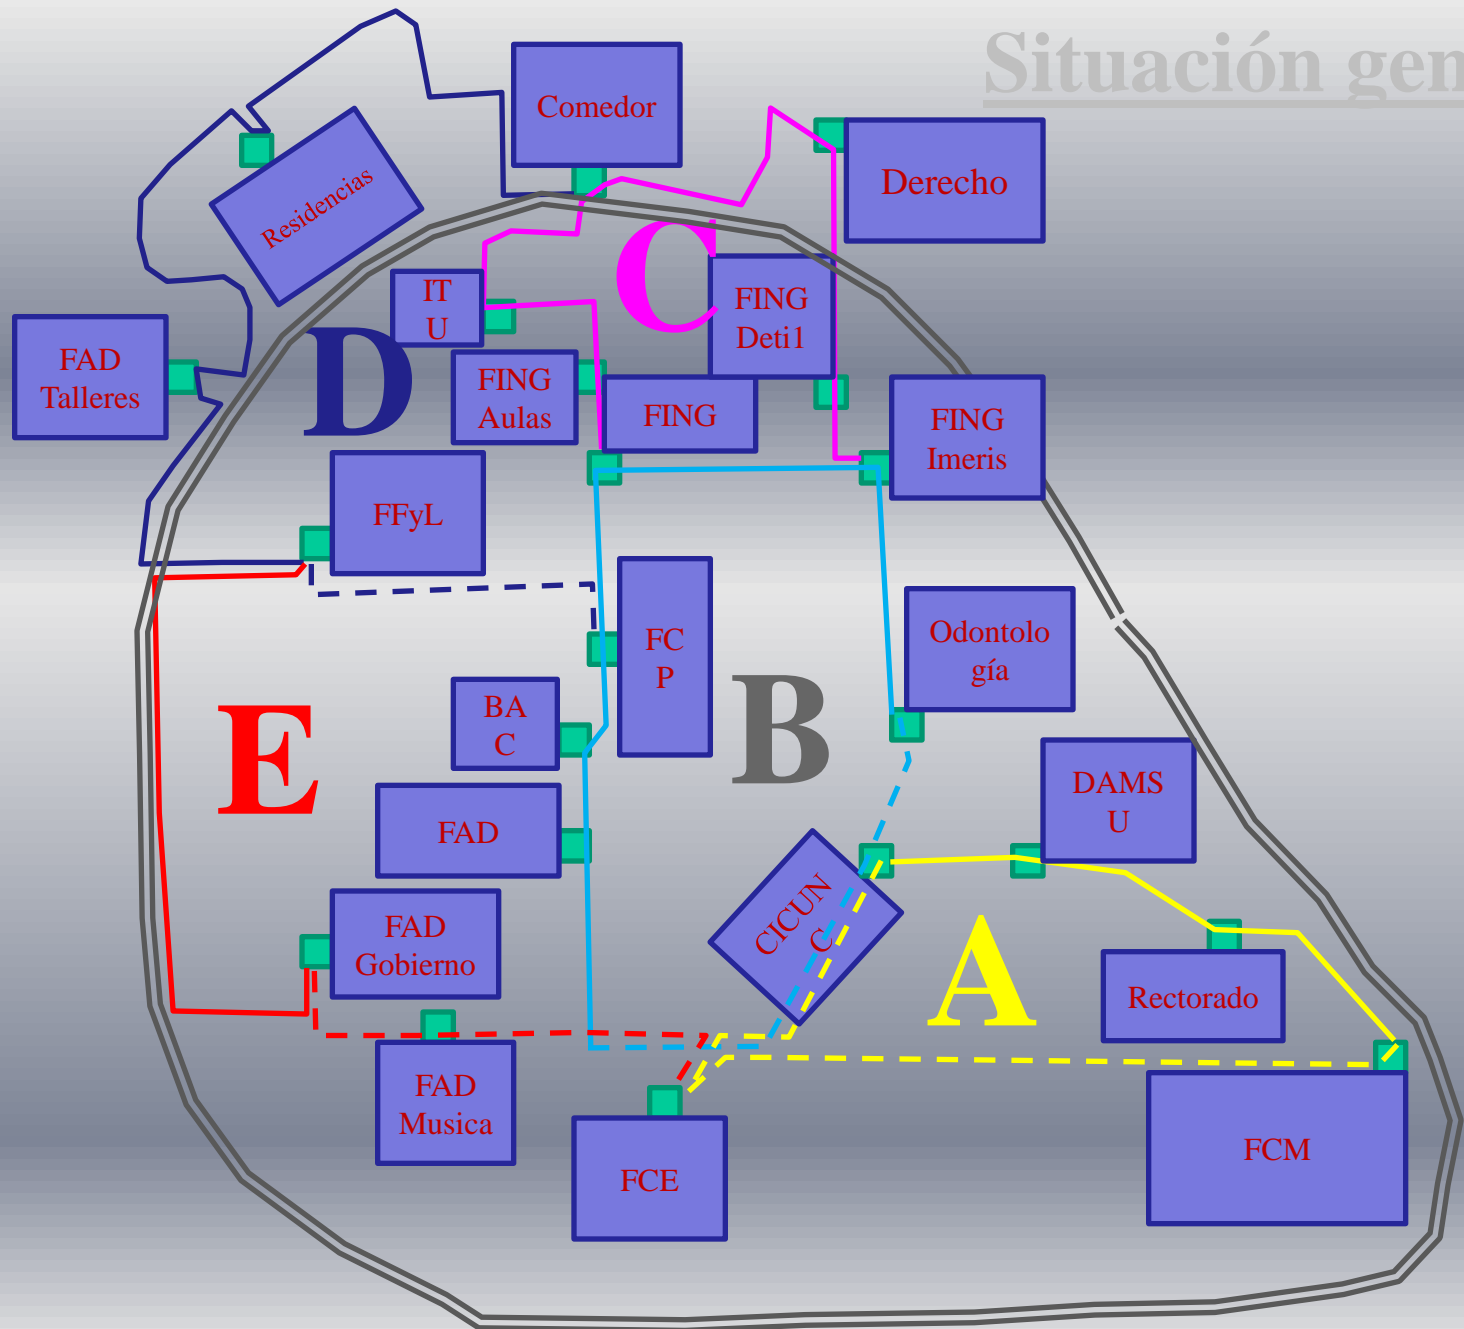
Situación gen

Comedor

Derecho

Residencias

C

IT U

FING Deti1

FAD Talleres

D

FING Aulas

FING

FING Imeris

FFyL

FC P

Odontología

E

BA C

B

FAD

DAMS U

CICUN C

FAD Gobierno

A

Rectorado

FAD Musica

FCE

FCM